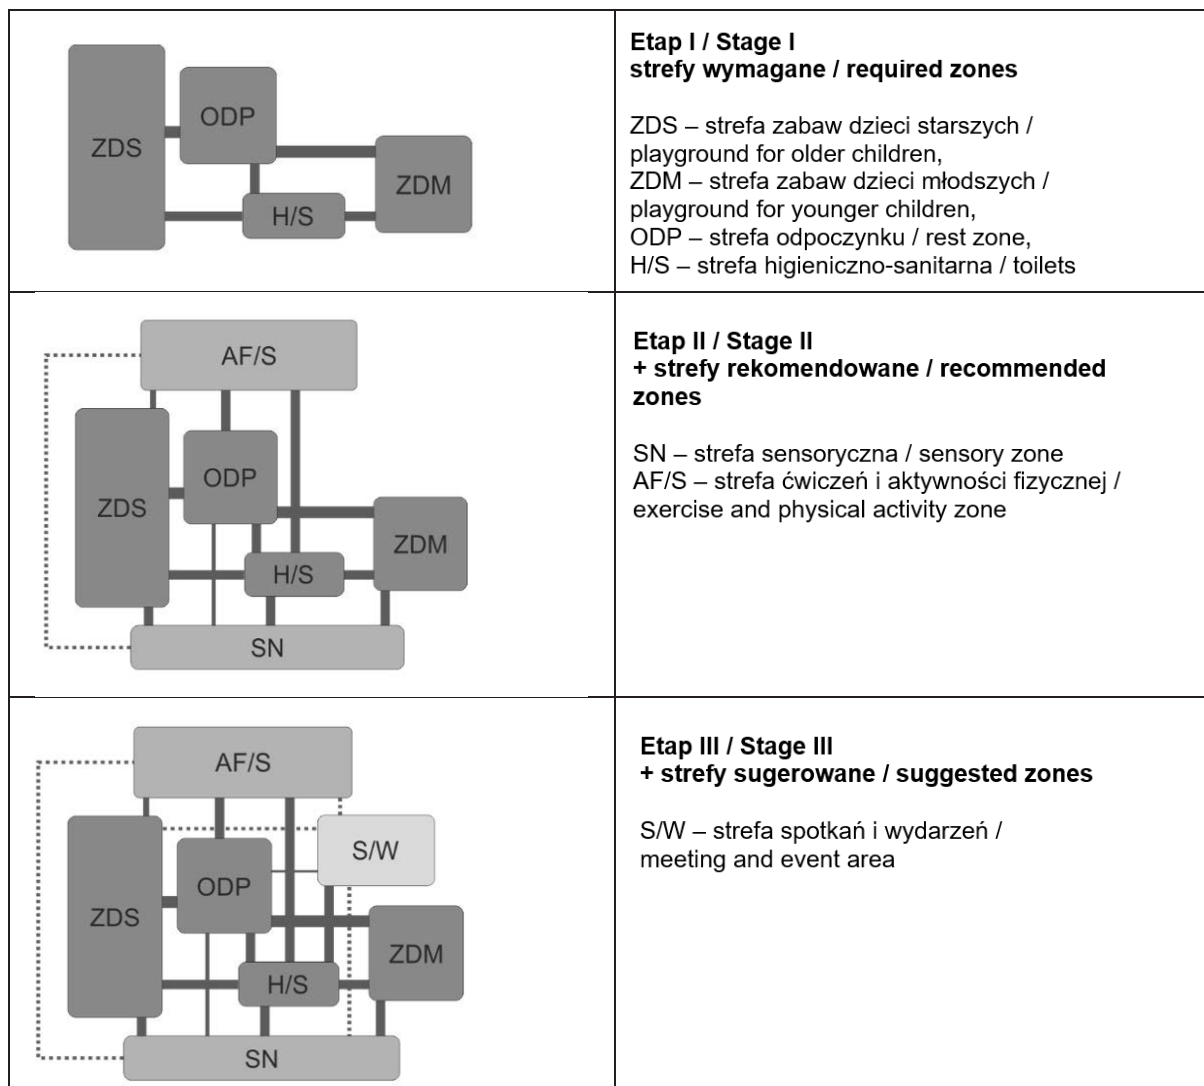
| | |
|---|---|
| ZDS ODP ZDM H/S | **Etap I / Stage I strefy wymagane / required zones** ZDS – strefa zabaw dzieci starszych / playground for older children, ZDM – strefa zabaw dzieci młodszych / playground for younger children, ODP – strefa odpoczynku / rest zone, H/S – strefa higieniczno-sanitarna / toilets |
| AF/S ZDS ODP ZDM H/S SN | **Etap II / Stage II + strefy rekomendowane / recommended zones** SN – strefa sensoryczna / sensory zone AF/S – strefa ćwiczeń i aktywności fizycznej / exercise and physical activity zone |
| AF/S S/W ZDS ODP ZDM H/S SN | **Etap III / Stage III + strefy sugerowane / suggested zones** S/W – strefa spotkań i wydarzeń / meeting and event area |